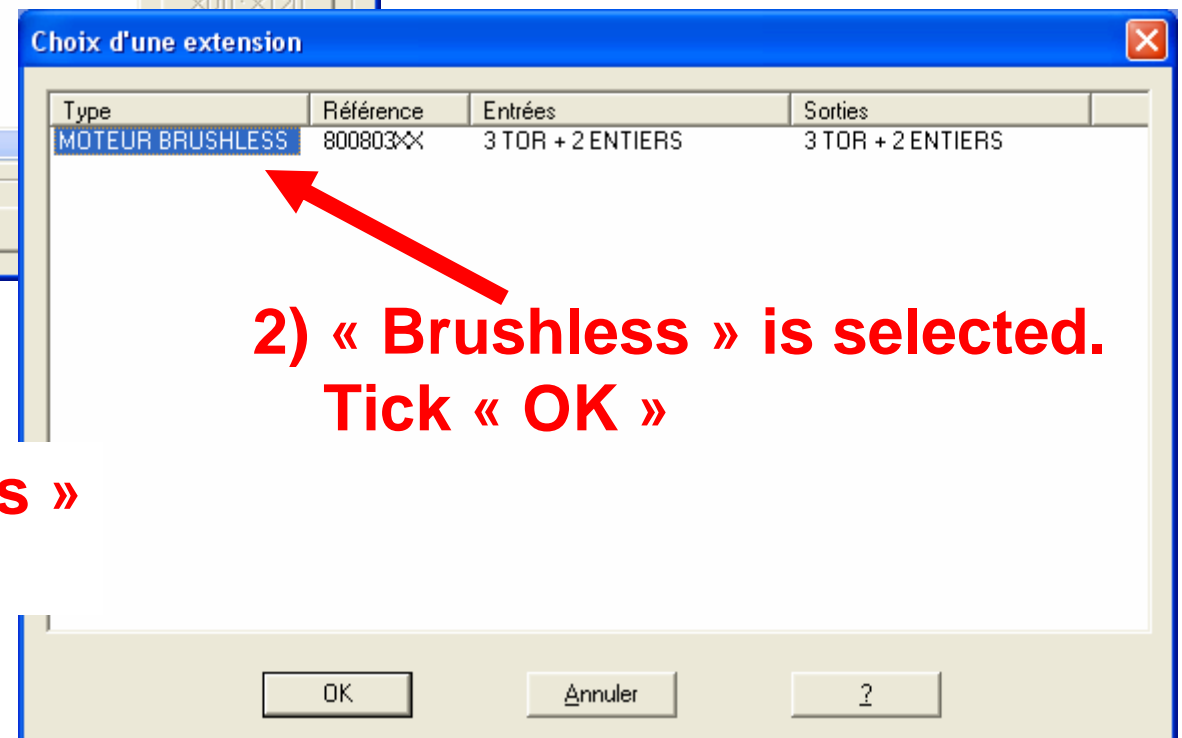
Choix d'une extension

| Type | Référence | Entrées | Sorties |
|---|---|---|---|
| MOTEUR BRUSHLESS | 800803XX | 3 TOR + 2 ENTIERS | 3 TOR + 2 ENTIERS |

2) « Brushless » is selected. Tick « OK »

s »

OK

Annuler

?